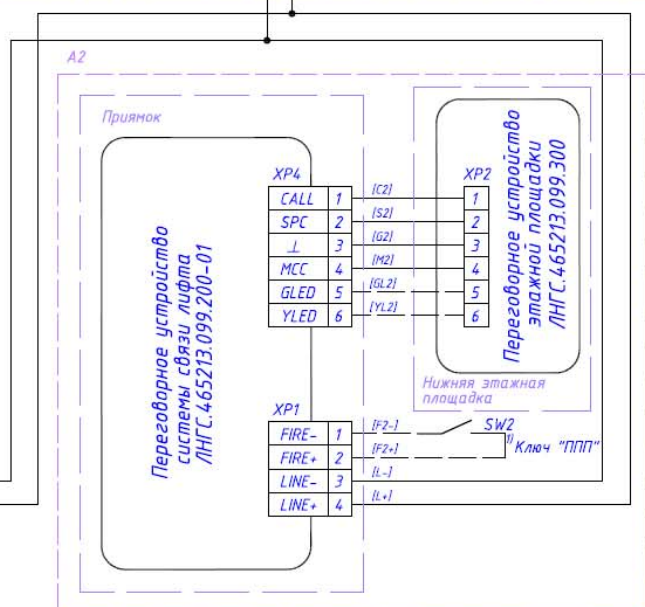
A2

Приямок

Переговорное устройство системы связи лифта ЛНГС.465213.099.200-01

XP4
| CALL | 1 |
| SPC | 2 |
| ⊥ | 3 |
| MCC | 4 |
| GLED | 5 |
| YLED | 6 |

[C2]
[S2]
[G2]
[M2]
[GL2]
[YL2]

XP2
1
2
3
4
5
6

Переговорное устройство этажной площадки ЛНГС.465213.099.300

Нижняя этажная площадка

XP1
| FIRE- | 1 |
| FIRE+ | 2 |
| LINE- | 3 |
| LINE+ | 4 |

[F2-]
[F2+]
[L-]
[L+]

SW2
1) Ключ "ППП"